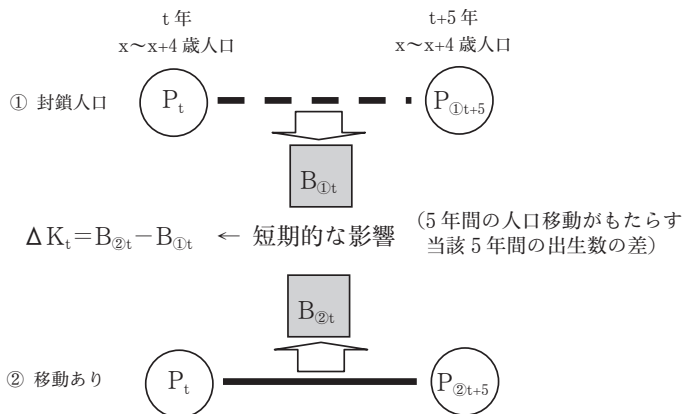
t 年
x〜x+4 歳人口

t+5 年
x〜x+4 歳人口

① 封鎖人口

$P_t$

$P_{①t+5}$

$B_{①t}$

$\Delta K_t = B_{②t} - B_{①t}$ ← 短期的な影響

（5 年間の人口移動がもたらす当該 5 年間の出生数の差）

$B_{②t}$

② 移動あり

$P_t$

$P_{②t+5}$